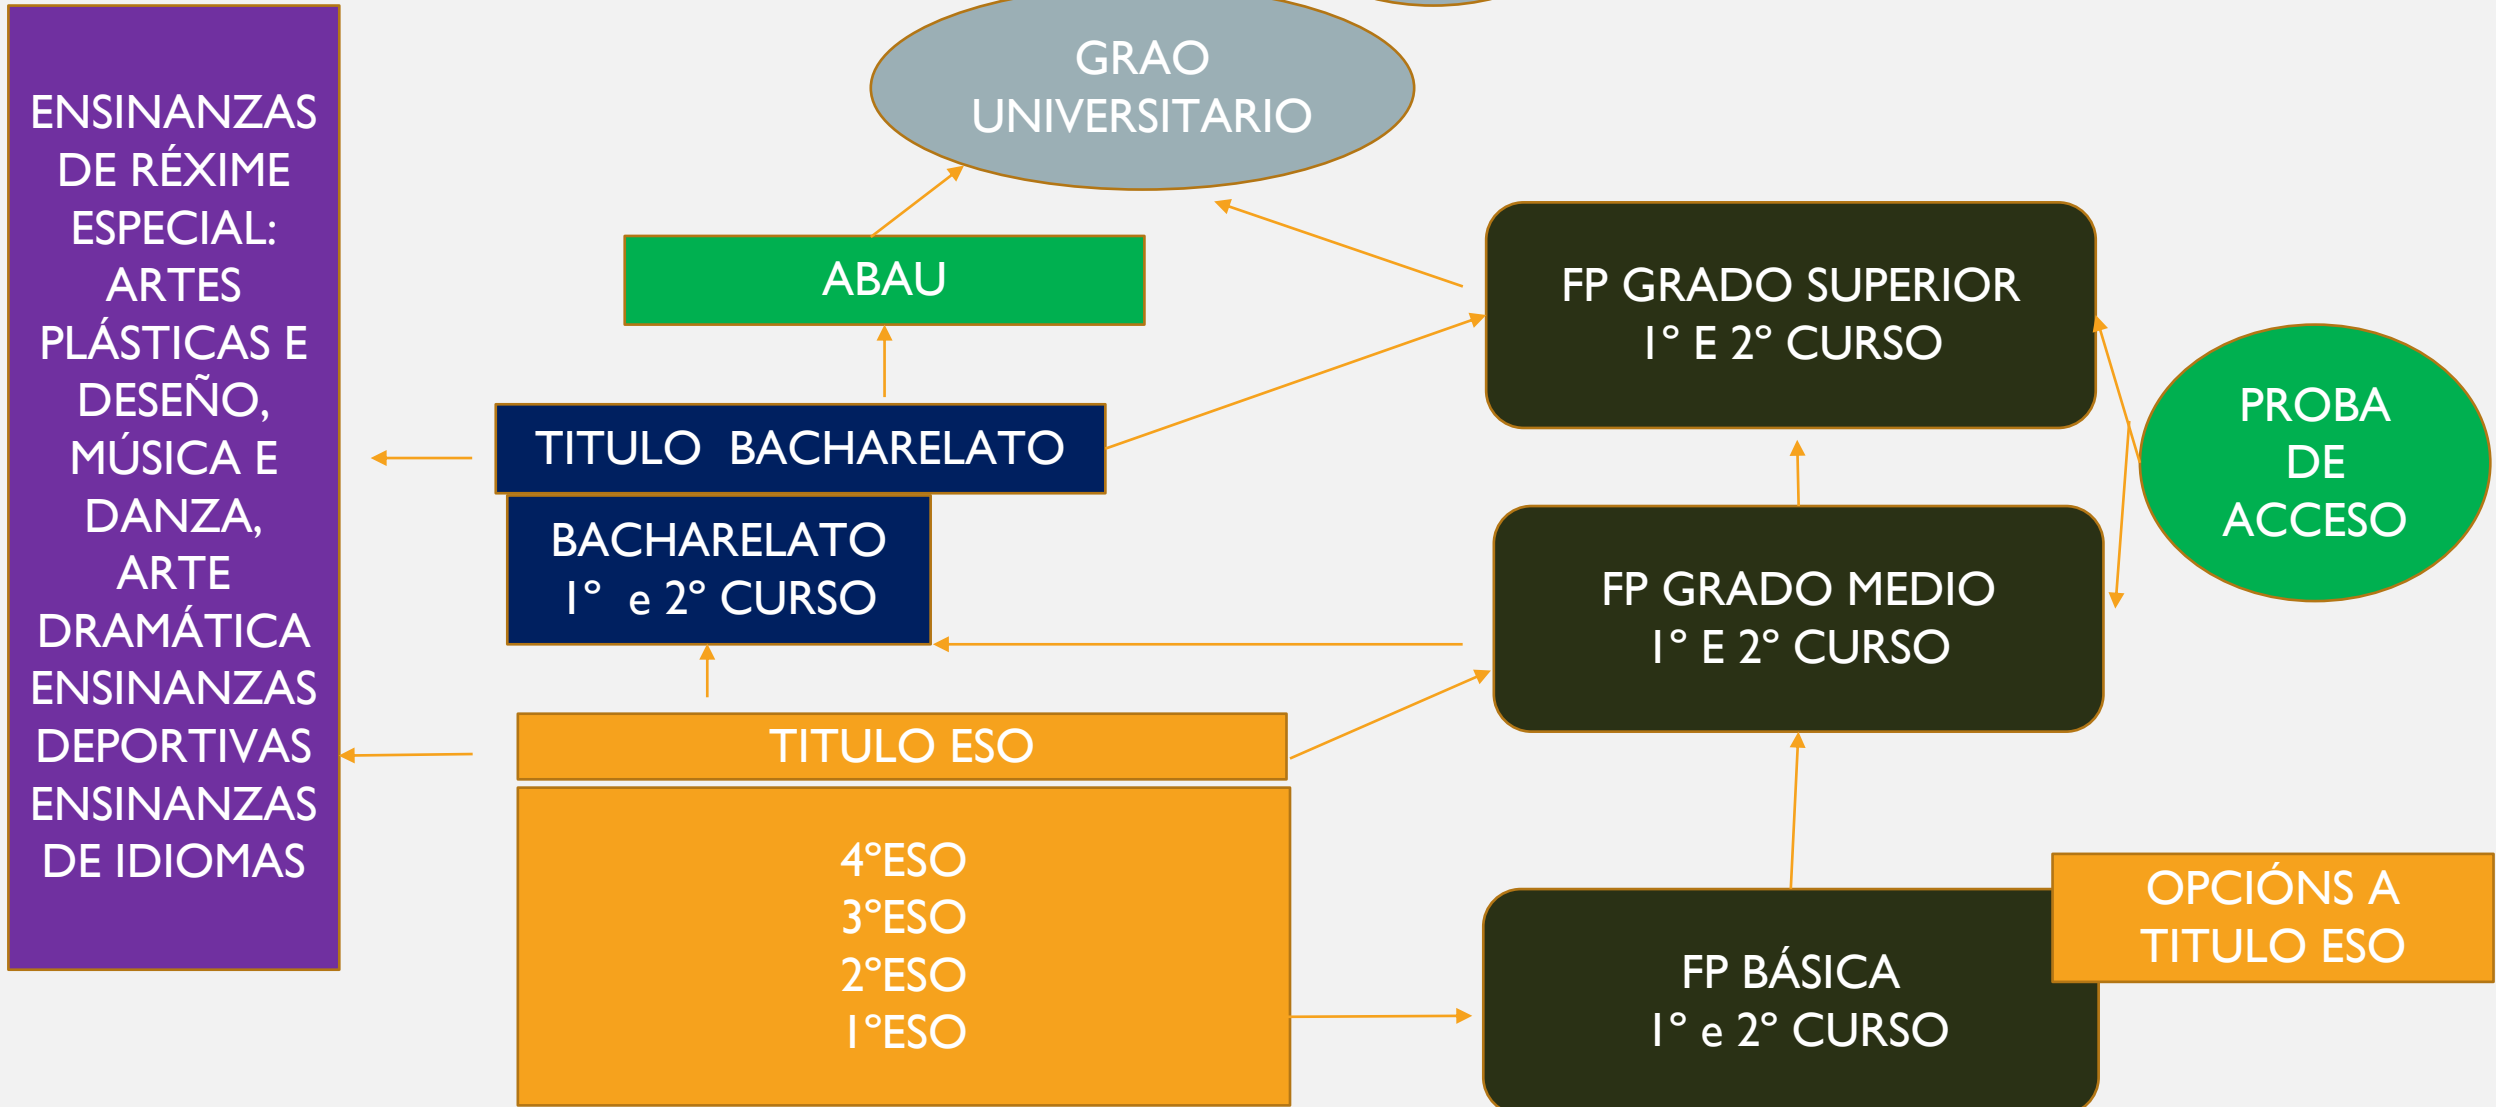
ENSINANZAS DE RÉXIME ESPECIAL: ARTES PLÁSTICAS E DESEÑO, MÚSICA E DANZA, ARTE DRAMÁTICA ENSINANZAS DEPORTIVAS ENSINANZAS DE IDIOMAS

GRAO UNIVERSITARIO

ABAU

TITULO BACHARELATO

BACHARELATO
1° e 2° CURSO

TITULO ESO

4°ESO
3°ESO
2°ESO
1°ESO

FP GRADO SUPERIOR
1° E 2° CURSO

PROBA DE ACCESO

FP GRADO MEDIO
1° E 2° CURSO

OPCIÓNS A TITULO ESO

FP BÁSICA
1° e 2° CURSO